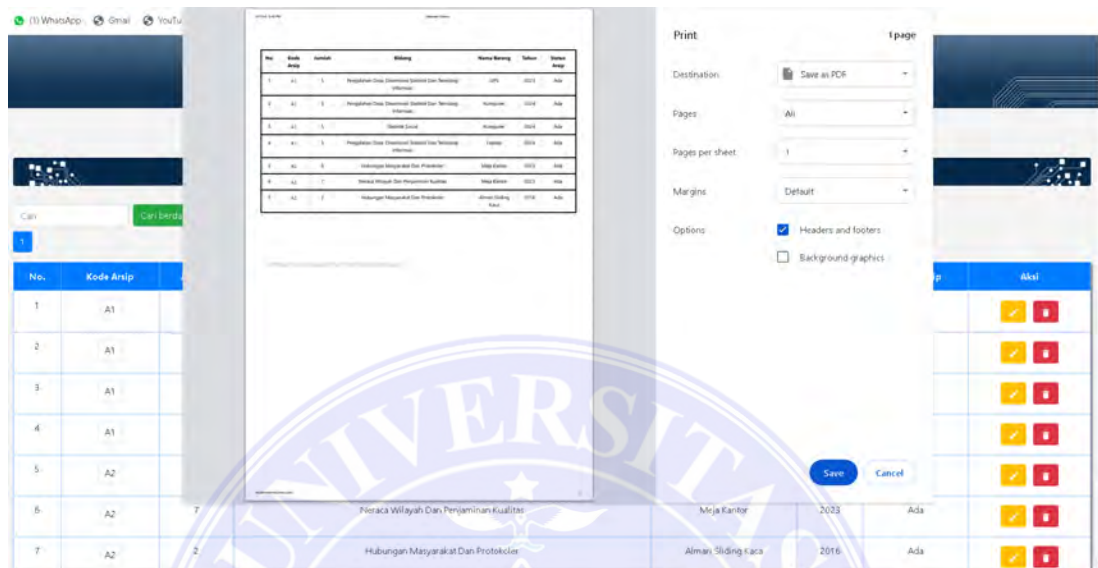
(1) WhatsApp Gmail YouTu

Cari
Cari berda
1

| No. | Kode Arsip |
|---|---|
| 1 | A1 |
| 2 | A1 |
| 3 | A1 |
| 4 | A1 |
| 5 | A2 |
| 6 | A2 |
| 7 | A2 |

| No | Kode Arsip | Jumlah | Bidang | Nama Barang | Tahun | Status Arsip |
|---|---|---|---|---|---|---|
| 1 | A1 | 5 | Pengolahan Data, Diseminasi Statistik Dan Teknologi Informasi | UPS | 2023 | Ada |
| 2 | A1 | 5 | Pengolahan Data, Diseminasi Statistik Dan Teknologi Informasi | Komputer | 2018 | Ada |
| 3 | A1 | 5 | Statistik Sosial | Komputer | 2023 | Ada |
| 4 | A1 | 5 | Pengolahan Data, Diseminasi Statistik Dan Teknologi Informasi | Laptop | 2016 | Ada |
| 5 | A2 | 6 | Hubungan Masyarakat Dan Protokoler | Meja Kantor | 2022 | Ada |
| 6 | A2 | 7 | Neraca Wilayah Dan Penjaminan Kualitas | Meja Kantor | 2023 | Ada |
| 7 | A2 | 2 | Hubungan Masyarakat Dan Protokoler | Almari Sliding Kaca | 2016 | Ada |

Print 1 page
Destination Save as PDF
Pages All
Pages per sheet 1
Margins Default
Options Headers and footers
Background graphics
Save Cancel

Aksi

| 7 | Neraca Wilayah Dan Penjaminan Kualitas | Meja Kantor | 2023 | Ada |
|---|---|---|---|---|
| 2 | Hubungan Masyarakat Dan Protokoler | Almari Sliding Kaca | 2016 | Ada |